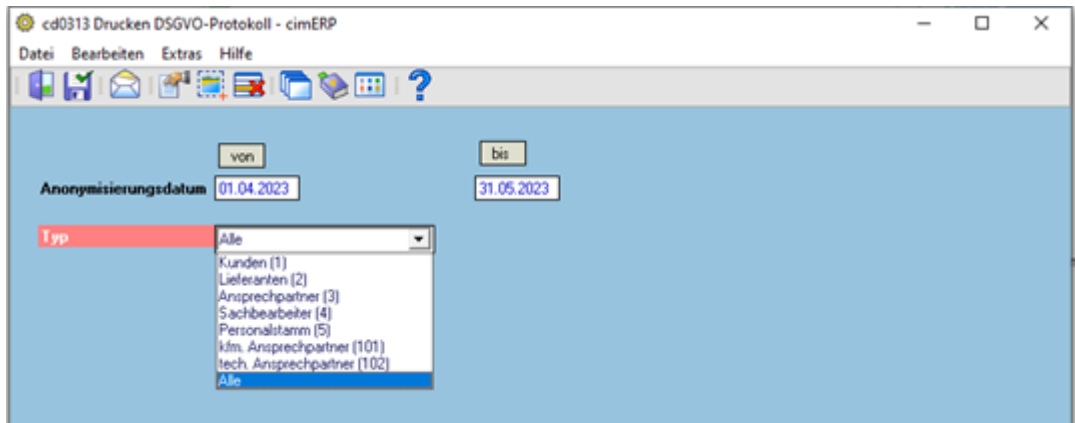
cd0313 Drucken DSGVO-Protokoll - cimERP

Datei Bearbeiten Extras Hilfe

von

bis

Anonymisierungsdatum 01.04.2023 31.05.2023

Typ Alle

Kunden (1)
Lieferanten (2)
Ansprechpartner (3)
Sachbearbeiter (4)
Personalstamm (5)
kfm. Ansprechpartner (101)
tech. Ansprechpartner (102)
Alle